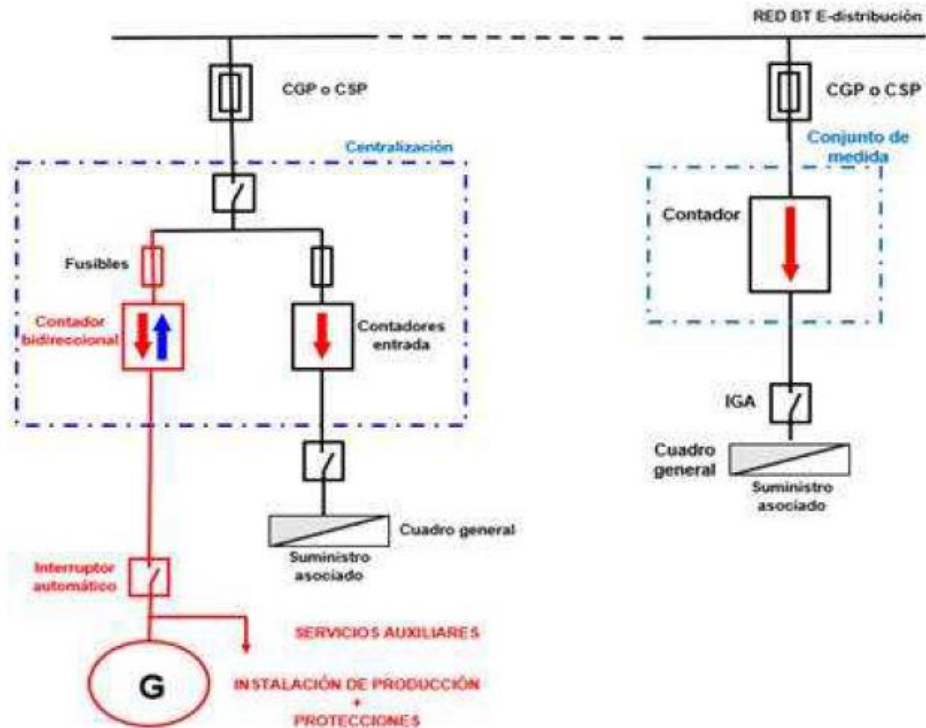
RED BT E-distribución

CGP o CSP

CGP o CSP

Centralización

Conjunto de medida

Contador

Fusibles

Contador bidireccional

Contadores entrada

IGA

Cuadro general

Suministro asociado

Cuadro general

Suministro asociado

Interruptor automático

SERVICIOS AUXILIARES

G

INSTALACIÓN DE PRODUCCIÓN + PROTECCIONES